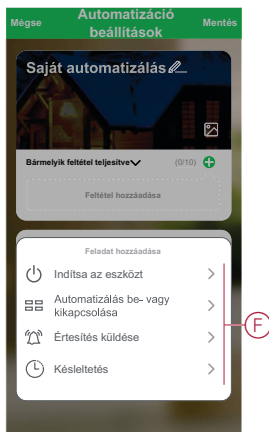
Mégse
Automatizáció beállítások
Mentés

Saját automatizálás

Bármelyik feltétel teljesítve
(0/10)

Feltétel hozzáadása

Feladat hozzáadása

Indítsa az eszközt

Automatizálás be- vagy kikapcsolása

Értesítés küldése

Késleltetés

F